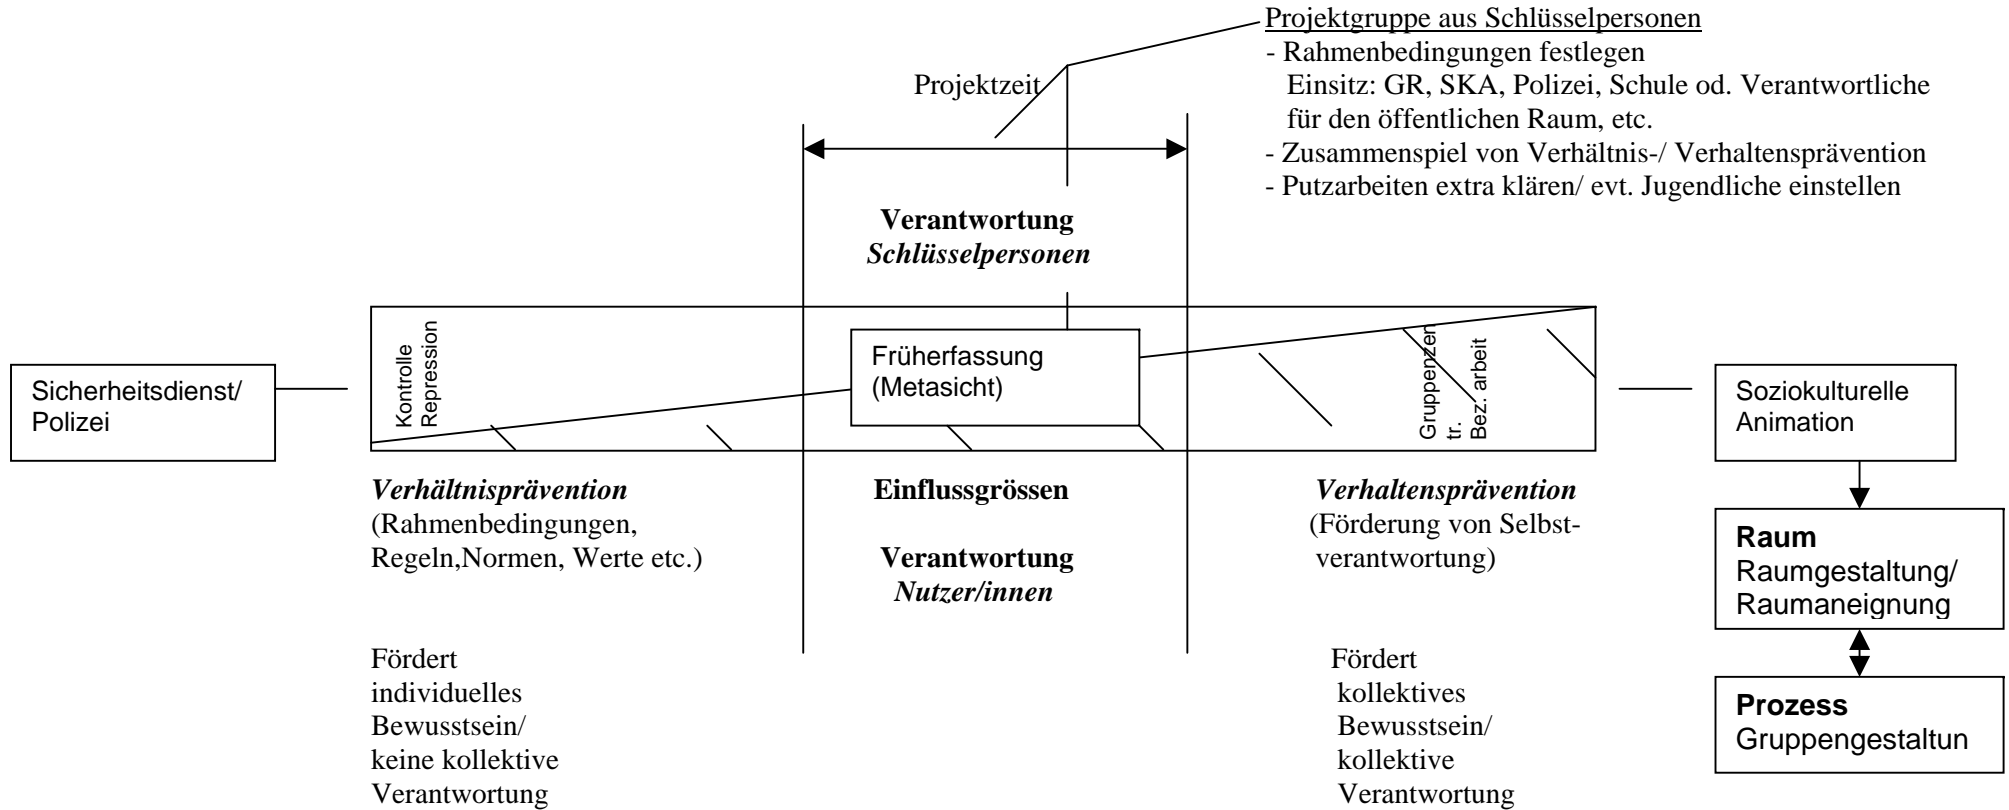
Projektgruppe aus Schlüsselpersonen
- Rahmenbedingungen festlegen
Einsitz: GR, SKA, Polizei, Schule od. Verantwortliche für den öffentlichen Raum, etc.
- Zusammenspiel von Verhältnis-/ Verhaltensprävention
- Putzarbeiten extra klären/ evt. Jugendliche einstellen

Projektzeit

**Verantwortung**
***Schlüsselpersonen***

Sicherheitsdienst/ Polizei

Kontrolle Repression

Früherfassung (Metasicht)

Gruppenzentr. Bez. arbeit

Soziokulturelle Animation

***Verhältnisprävention***
(Rahmenbedingungen, Regeln,Normen, Werte etc.)

**Einflussgrössen**

**Verantwortung**
***Nutzer/innen***

***Verhaltensprävention***
(Förderung von Selbstverantwortung)

**Raum**
Raumgestaltung/ Raumaneignung

**Prozess**
Gruppengestaltun

Fördert individuelles Bewusstsein/ keine kollektive Verantwortung

Fördert kollektives Bewusstsein/ kollektive Verantwortung